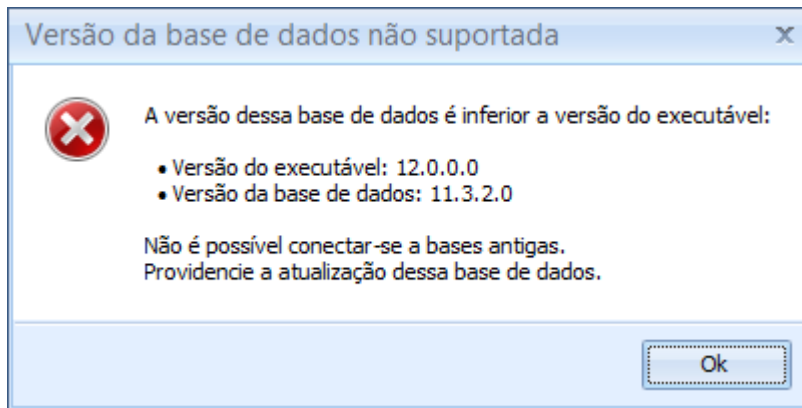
Versão da base de dados não suportada

x

A versão dessa base de dados é inferior a versão do executável:

• Versão do executável: 12.0.0.0
• Versão da base de dados: 11.3.2.0

Não é possível conectar-se a bases antigas.
Providencie a atualização dessa base de dados.

Ok